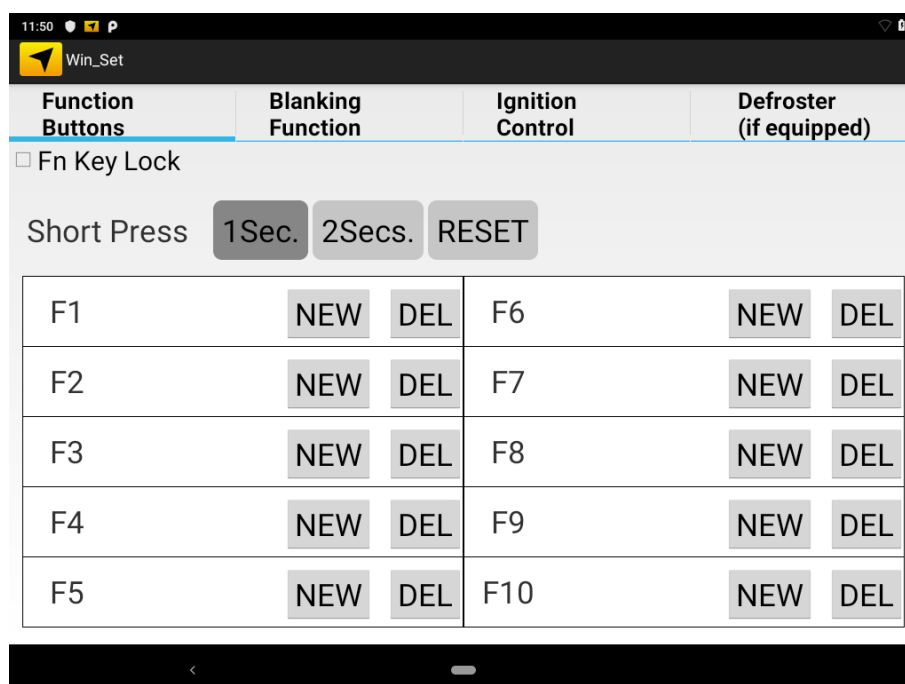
11:50

Win_Set

Function Buttons | Blanking Function | Ignition Control | Defroster (if equipped)

☐ Fn Key Lock

Short Press 1Sec. 2Secs. RESET

| F1 | NEW | DEL | F6 | NEW | DEL |
|---|---|---|---|---|---|
| F2 | NEW | DEL | F7 | NEW | DEL |
| F3 | NEW | DEL | F8 | NEW | DEL |
| F4 | NEW | DEL | F9 | NEW | DEL |
| F5 | NEW | DEL | F10 | NEW | DEL |